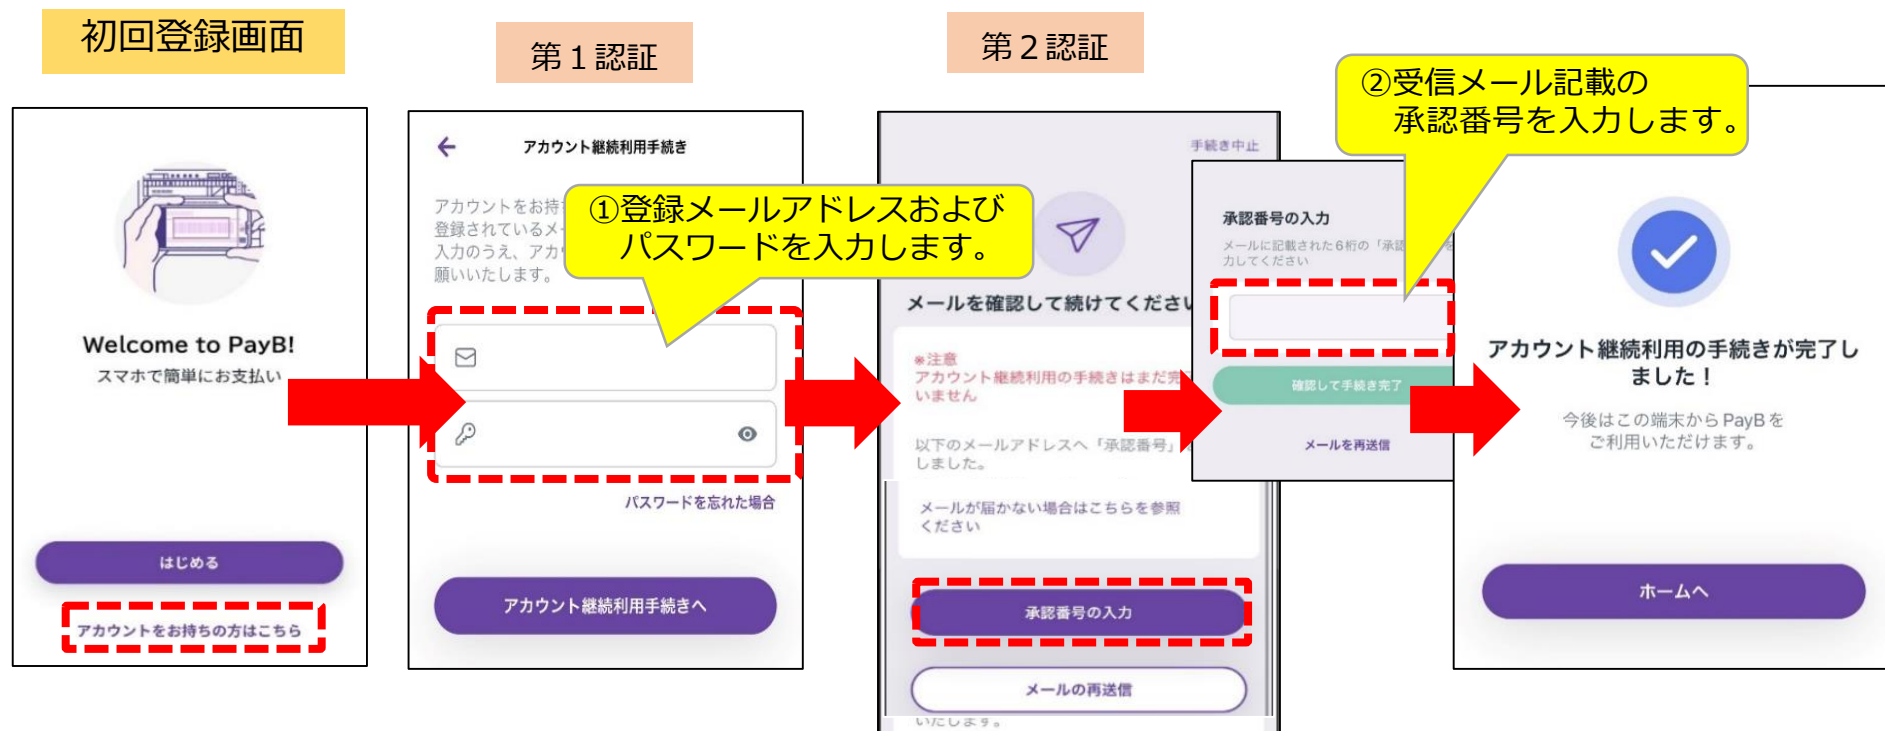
初回登録画面

Welcome to PayB!
スマホで簡単にお支払い

はじめる

アカウントをお持ちの方はこちら

第１認証

アカウント継続利用手続き

アカウントをお持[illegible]
登録されているメ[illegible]
入力のうえ、アカ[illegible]
願いいたします。

①登録メールアドレスおよび
パスワードを入力します。

パスワードを忘れた場合

アカウント継続利用手続きへ

第２認証

手続き中止

メールを確認して続けてくださ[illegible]

※注意
アカウント継続利用の手続きはまだ完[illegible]
いません

以下のメールアドレスへ「承認番号」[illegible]
しました。

メールが届かない場合はこちらを参照
ください

承認番号の入力

メールの再送信

いたします。

承認番号の入力
メールに記載された6桁の「承認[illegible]
力してください

確認して手続き完了

メールを再送信

②受信メール記載の
承認番号を入力します。

アカウント継続利用の手続きが完了しました！

今後はこの端末から PayB を
ご利用いただけます。

ホームへ